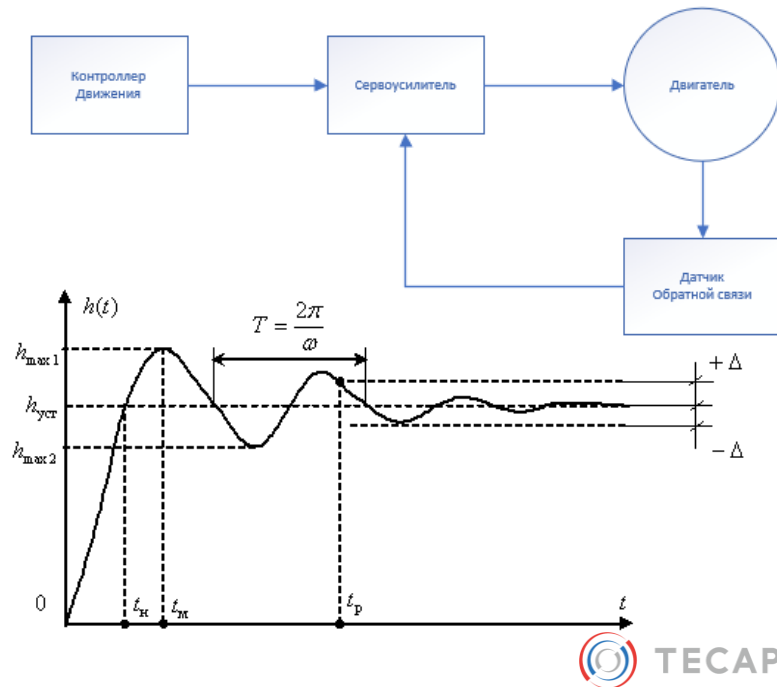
Контроллер Движения

Сервоусилитель

Двигатель

Датчик Обратной связи

$h(t)$

$T = \frac{2\pi}{\omega}$

$h_{\max 1}$

$h_{\text{уст}}$

$h_{\max 2}$

$+\Delta$

$-\Delta$

0

$t_{\text{н}}$

$t_{\text{м}}$

$t_{\text{р}}$

$t$

TECAP